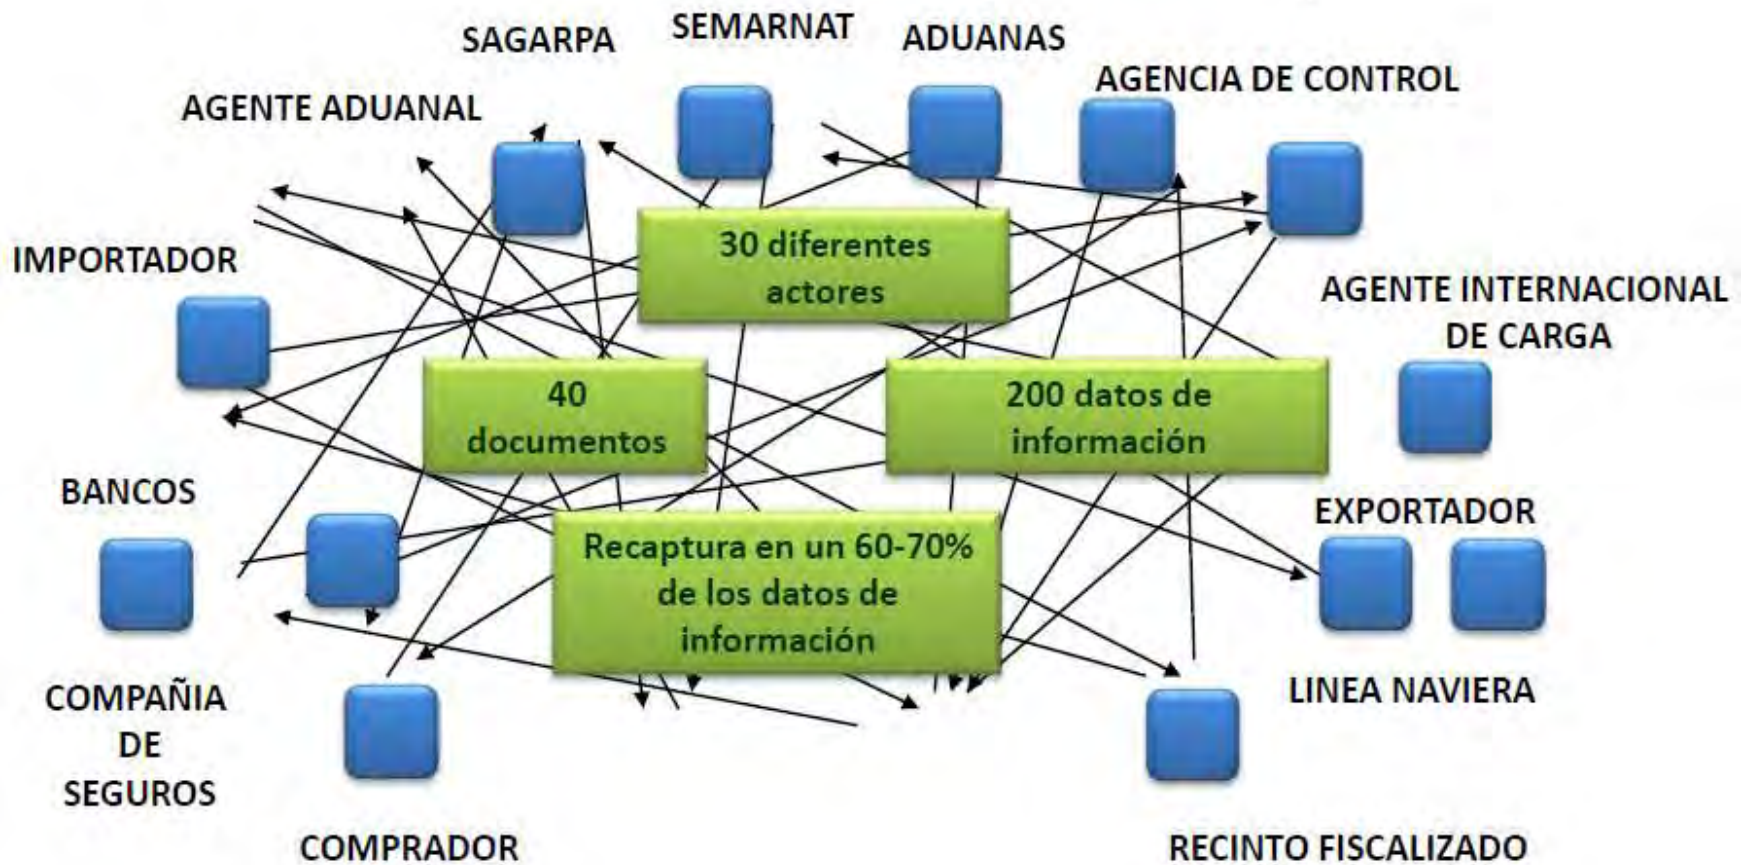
SAGARPA

SEMARNAT

ADUANAS

AGENCIA DE CONTROL

AGENTE ADUANAL

IMPORTADOR

30 diferentes actores

AGENTE INTERNACIONAL DE CARGA

40 documentos

200 datos de información

BANCOS

EXPORTADOR

Recaptura en un 60-70% de los datos de información

COMPAÑIA DE SEGUROS

LINEA NAVIERA

COMPRADOR

RECINTO FISCALIZADO